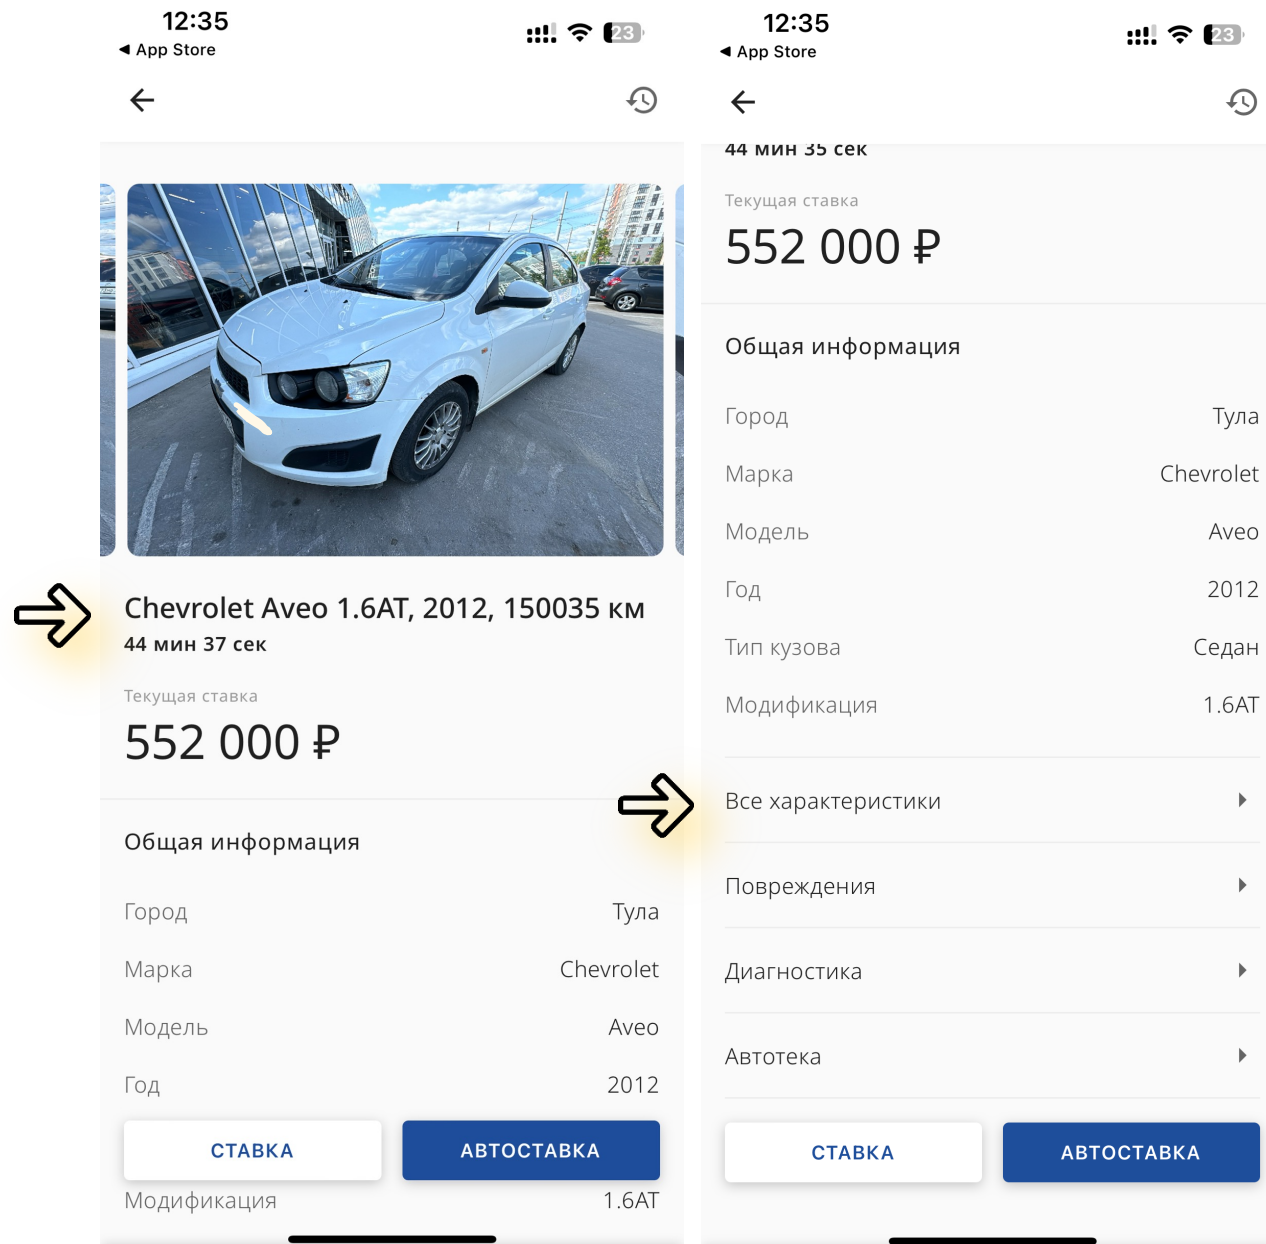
12:35
◀ App Store
23

Chevrolet Aveo 1.6AT, 2012, 150035 км
44 мин 37 сек

Текущая ставка
552 000 ₽

Общая информация

| | |
|---|---|
| Город | Тула |
| Марка | Chevrolet |
| Модель | Aveo |
| Год | 2012 |

СТАВКА
АВТОСТАВКА

Модификация 1.6AT

12:35
◀ App Store
23

44 мин 35 сек

Текущая ставка
552 000 ₽

Общая информация

| | |
|---|---|
| Город | Тула |
| Марка | Chevrolet |
| Модель | Aveo |
| Год | 2012 |
| Тип кузова | Седан |
| Модификация | 1.6AT |

Все характеристики
Повреждения
Диагностика
Автотека

СТАВКА
АВТОСТАВКА